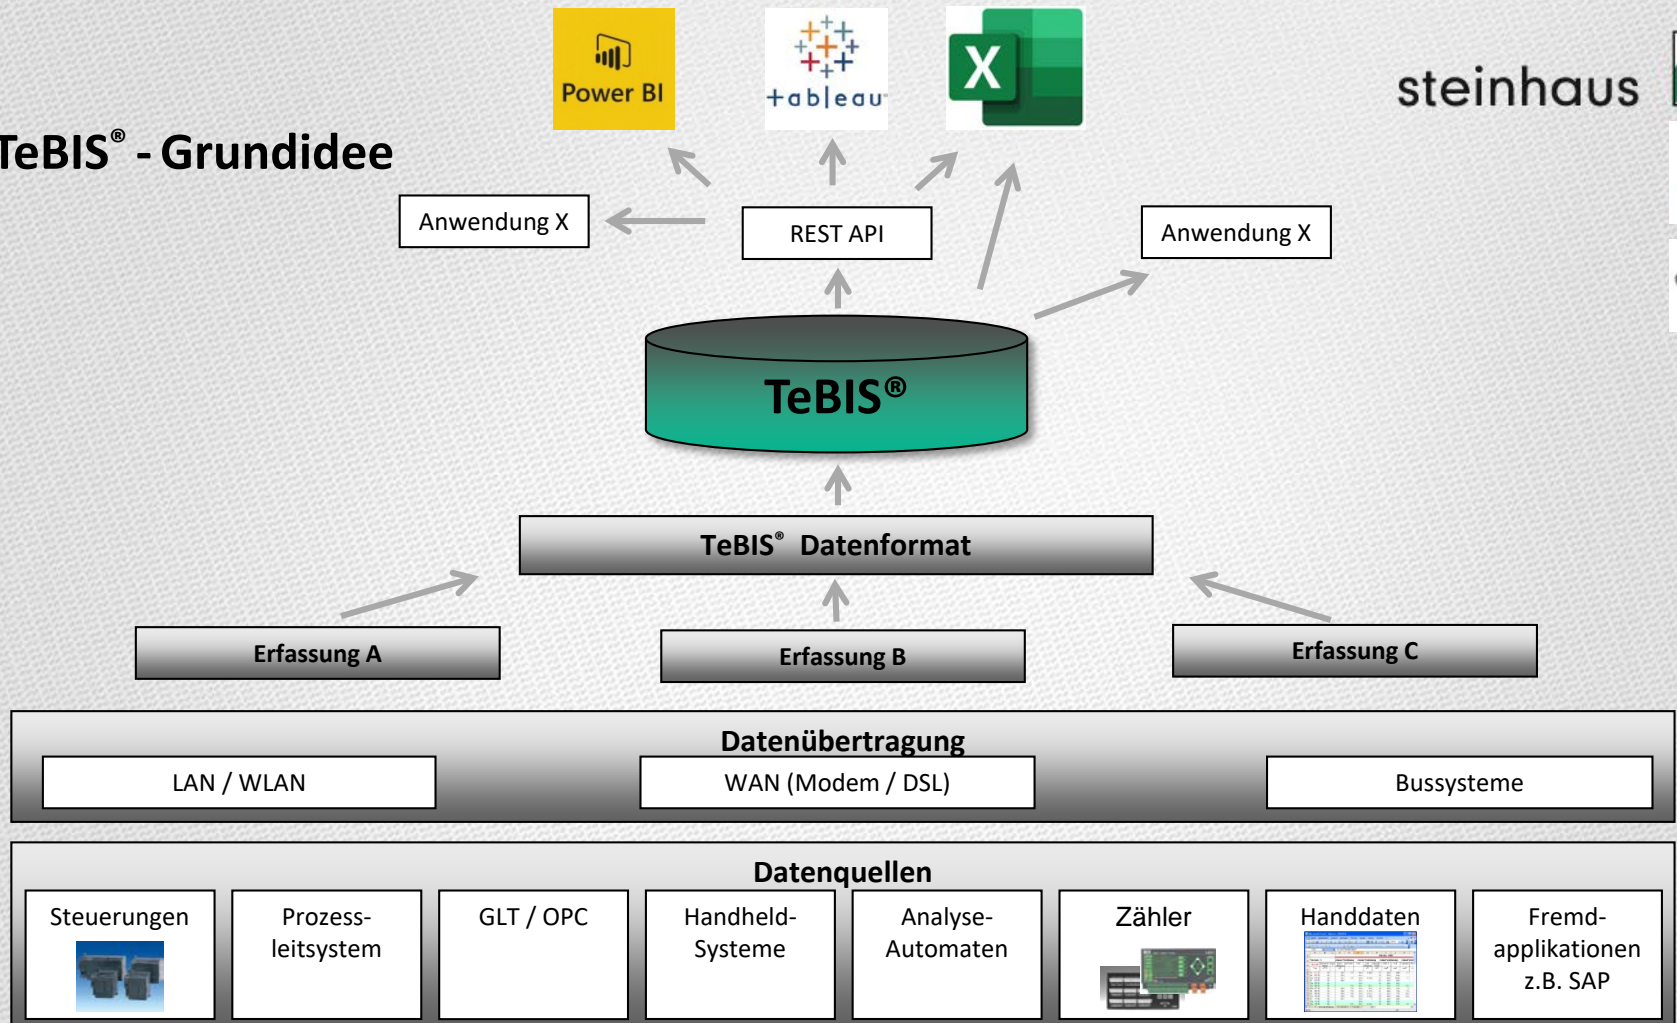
Power BI

+ableau

X

steinhaus

TeBIS® - Grundidee

Anwendung X

REST API

Anwendung X

TeBIS®

TeBIS® Datenformat

Erfassung A

Erfassung B

Erfassung C

Datenübertragung

LAN / WLAN

WAN (Modem / DSL)

Bussysteme

Datenquellen

Steuerungen

Prozess-leitsystem

GLT / OPC

Handheld-Systeme

Analyse-Automaten

Zähler

Handdaten

Fremd-applikationen z.B. SAP